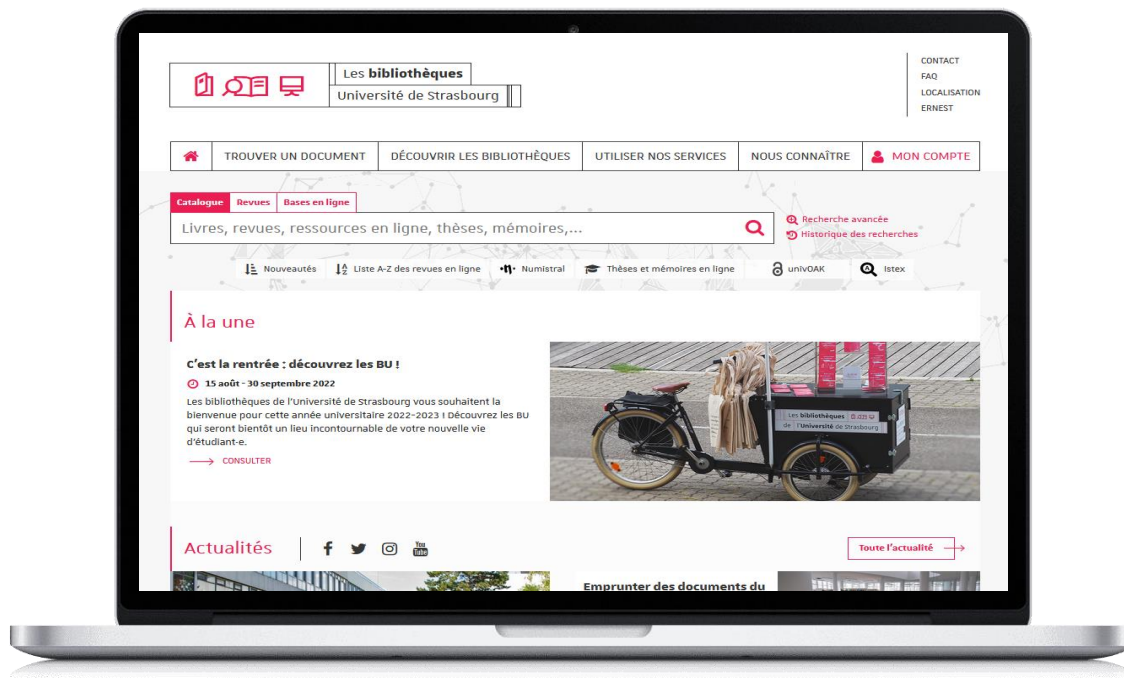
Les bibliothèques
Université de Strasbourg

CONTACT
FAQ
LOCALISATION
ERNEST

TROUVER UN DOCUMENT | DÉCOUVRIR LES BIBLIOTHÈQUES | UTILISER NOS SERVICES | NOUS CONNAÎTRE | MON COMPTE

Catalogue | Revues | Bases en ligne

Livres, revues, ressources en ligne, thèses, mémoires,...

Recherche avancée
Historique des recherches

Nouveautés | Liste A-Z des revues en ligne | Numistral | Thèses et mémoires en ligne | univOAK | Istex

À la une

C'est la rentrée : découvrez les BU !

15 août - 30 septembre 2022

Les bibliothèques de l'Université de Strasbourg vous souhaitent la bienvenue pour cette année universitaire 2022-2023 ! Découvrez les BU qui seront bientôt un lieu incontournable de votre nouvelle vie d'étudiant-e.

CONSULTER

Les bibliothèques
de l'Université de Strasbourg

Actualités

Toute l'actualité

Emprunter des documents du